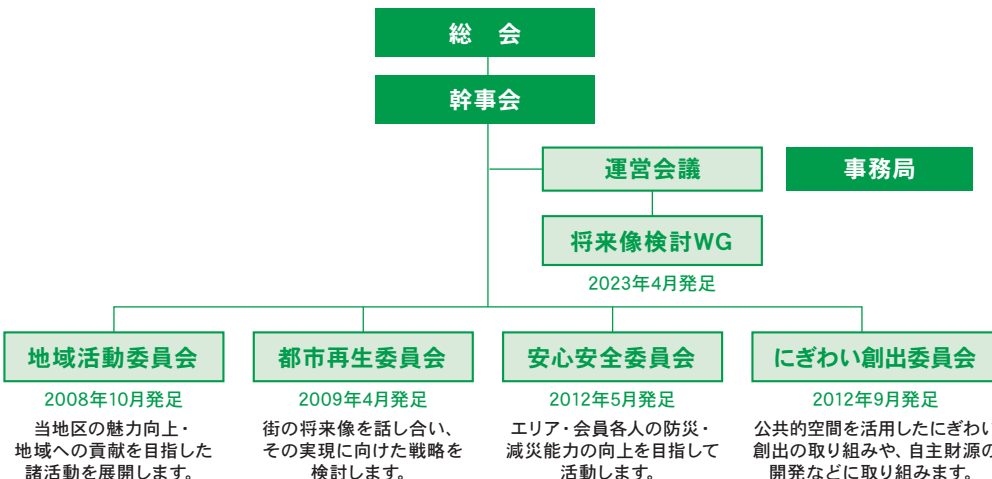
総　会

幹事会

運営会議

事務局

将来像検討WG

2023年4月発足

地域活動委員会

2008年10月発足

当地区の魅力向上・地域への貢献を目指した諸活動を展開します。

都市再生委員会

2009年4月発足

街の将来像を話し合い、その実現に向けた戦略を検討します。

安心安全委員会

2012年5月発足

エリア・会員各人の防災・減災能力の向上を目指して活動します。

にぎわい創出委員会

2012年9月発足

公共的空間を活用したにぎわい創出の取り組みや、自主財源の開発などに取り組みます。